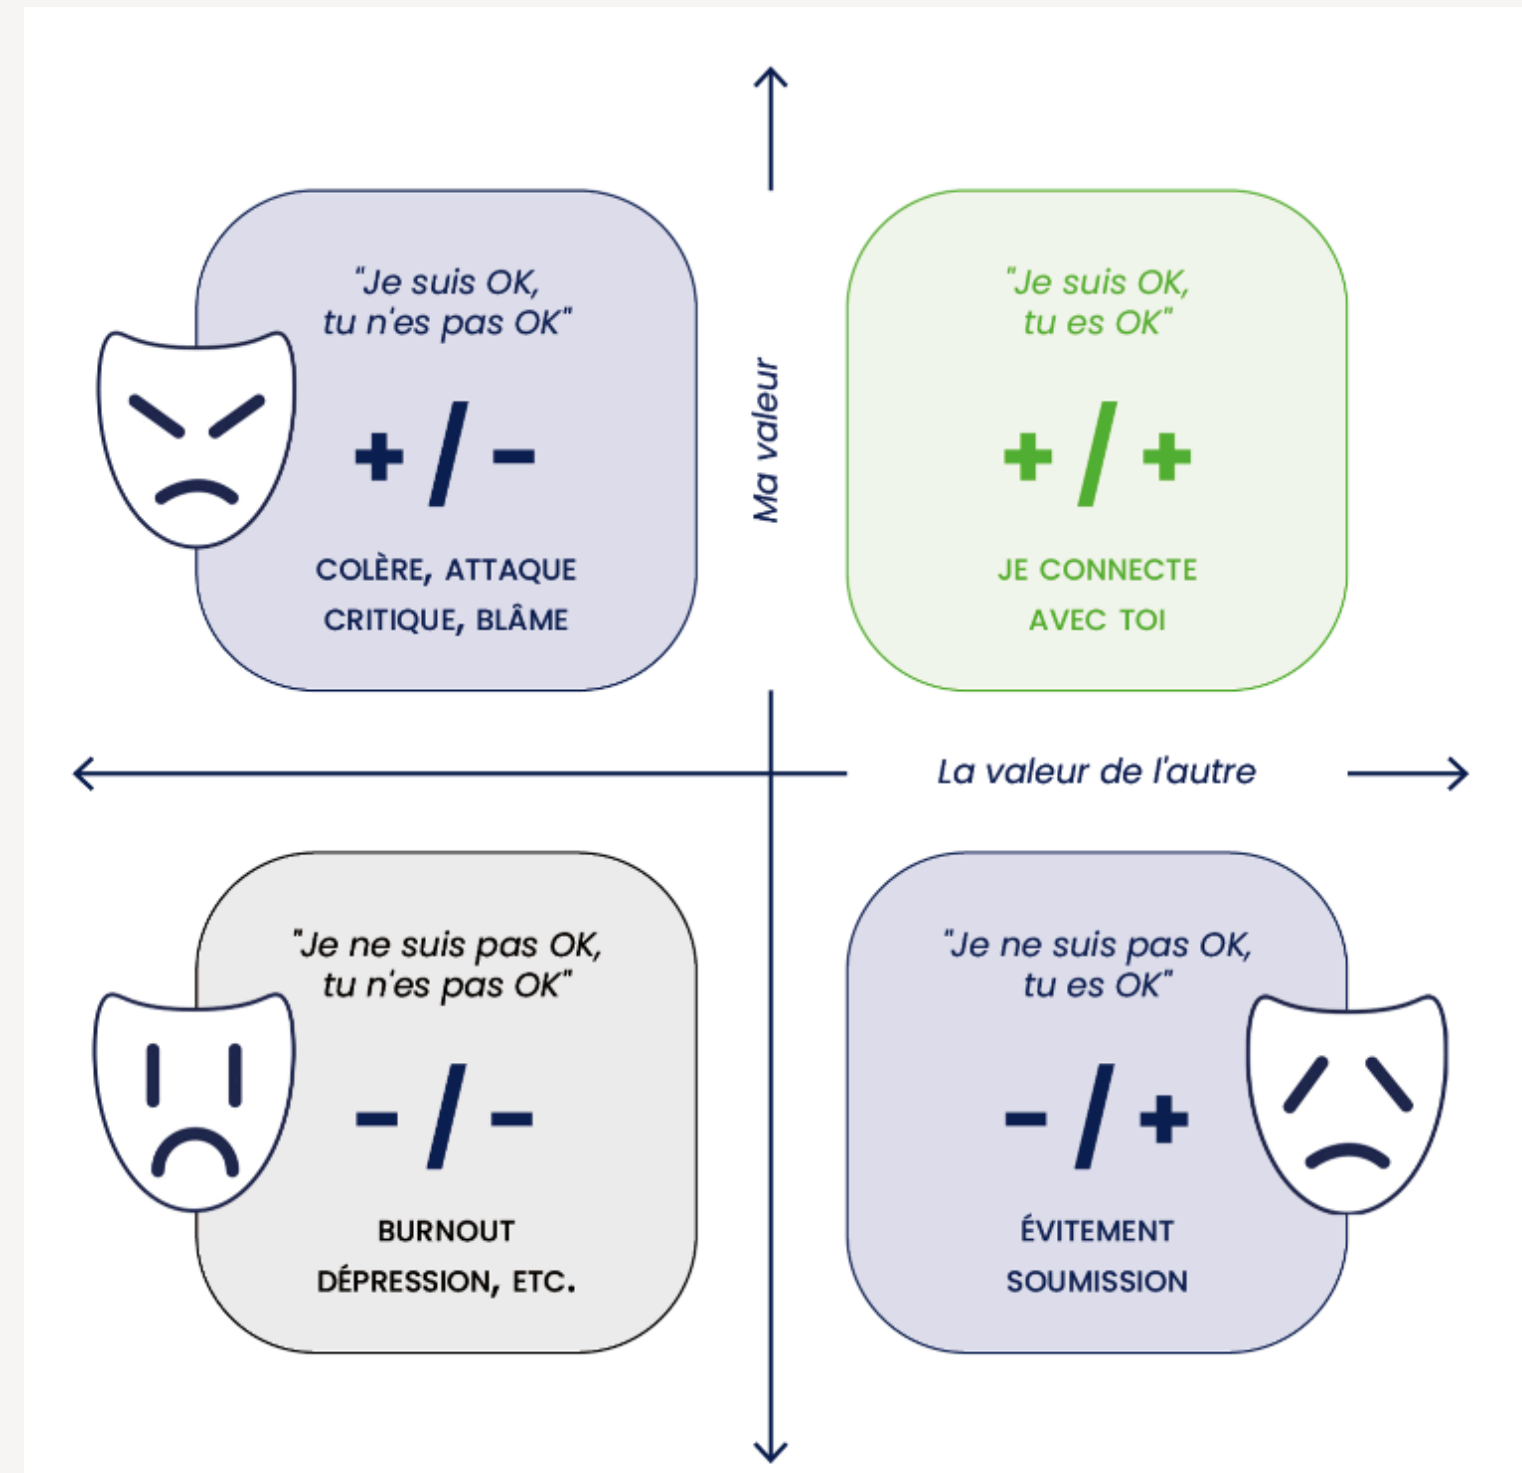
"Je suis OK, tu n'es pas OK"

+ / −

COLÈRE, ATTAQUE
CRITIQUE, BLÂME

Ma valeur

"Je suis OK, tu es OK"

+ / +

JE CONNECTE
AVEC TOI

La valeur de l'autre

"Je ne suis pas OK, tu n'es pas OK"

− / −

BURNOUT
DÉPRESSION, ETC.

"Je ne suis pas OK, tu es OK"

− / +

ÉVITEMENT
SOUMISSION